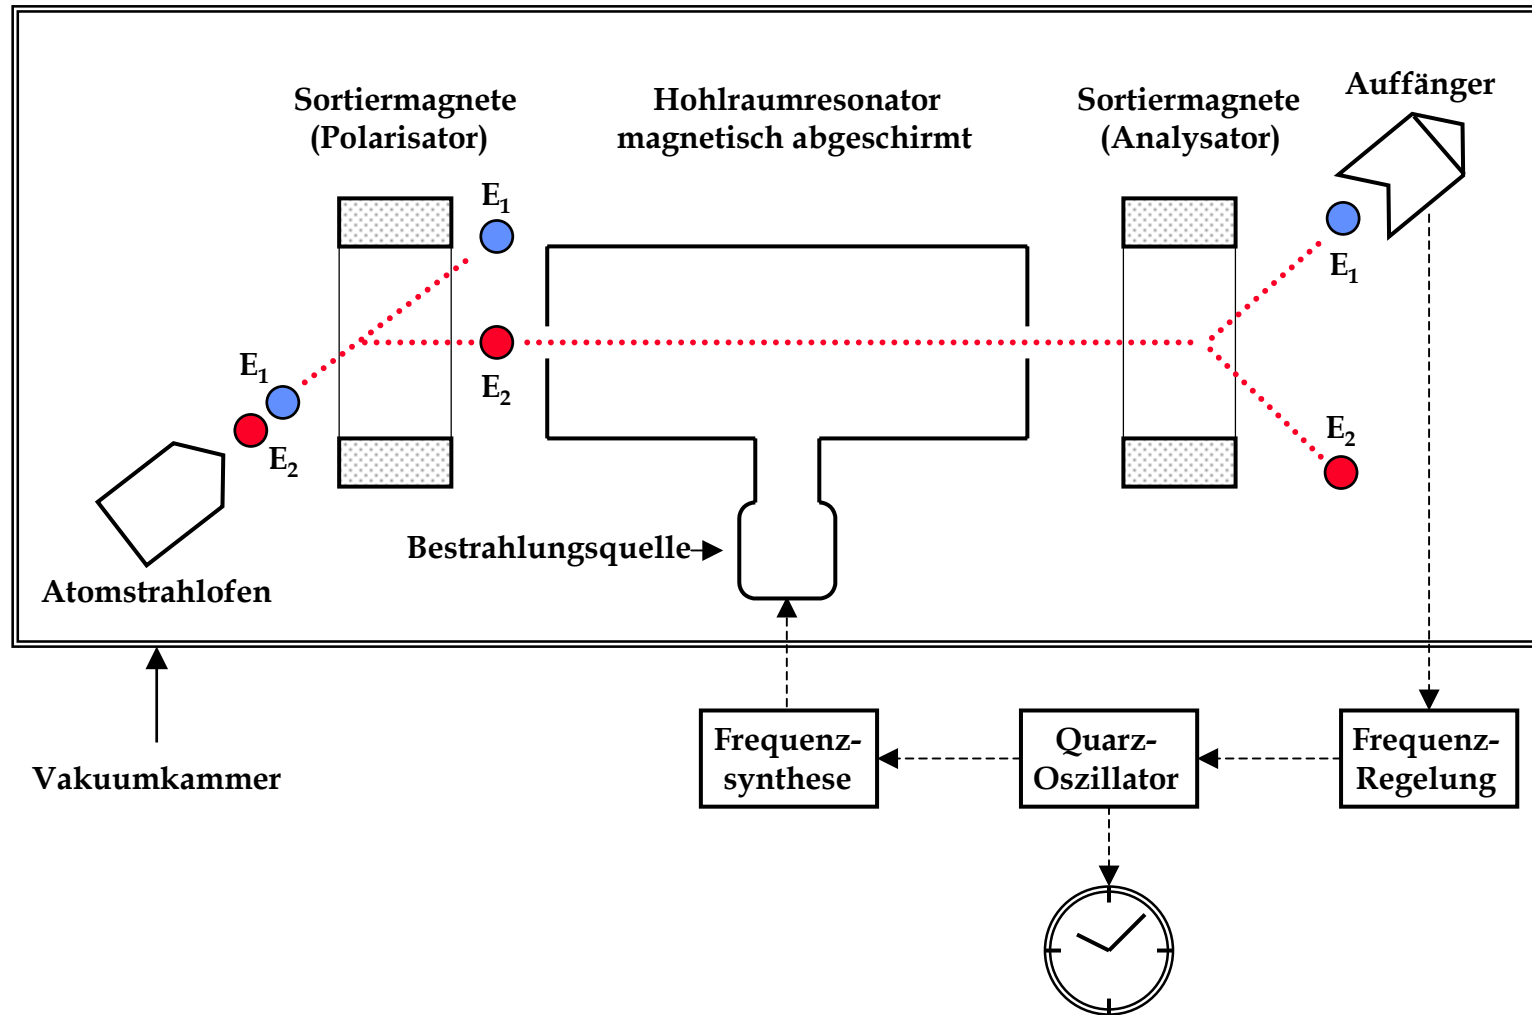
Sortiermagnete (Polarisator)

Hohlraumresonator magnetisch abgeschirmt

Sortiermagnete (Analysator)

Auffänger

$E_1$

$E_2$

$E_1$

$E_2$

$E_1$

$E_2$

Bestrahlungsquelle

Atomstrahlofen

Vakuumkammer

Frequenz-synthese

Quarz-Oszillator

Frequenz-Regelung